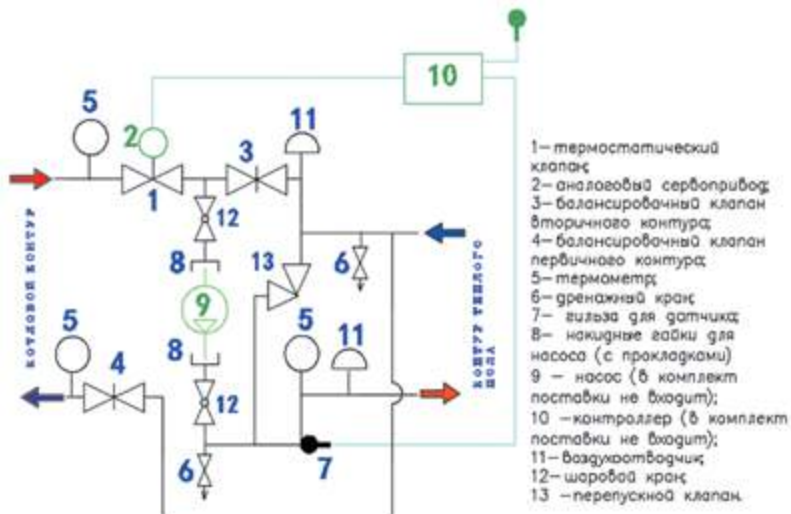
10

5

2

11

3

1

12

8

13

6

9

8

5

11

5

4

12

6

7

КОТЛОВОЙ КОНТУР

КОНТУР ТЕПЛОГО ПОЛА

1– термостатический клапан;
2– аналоговый сервопривод;
3– балансировочный клапан вторичного контура;
4– балансировочный клапан первичного контура;
5– термометр;
6– дренажный кран;
7– гильза для датчика;
8– накидные гайки для насоса (с прокладками)
9 – насос (в комплект поставки не входит);
10 –контроллер (в комплект поставки не входит);
11– воздухоотводчик;
12– шаровый кран;
13 –перепускной клапан.